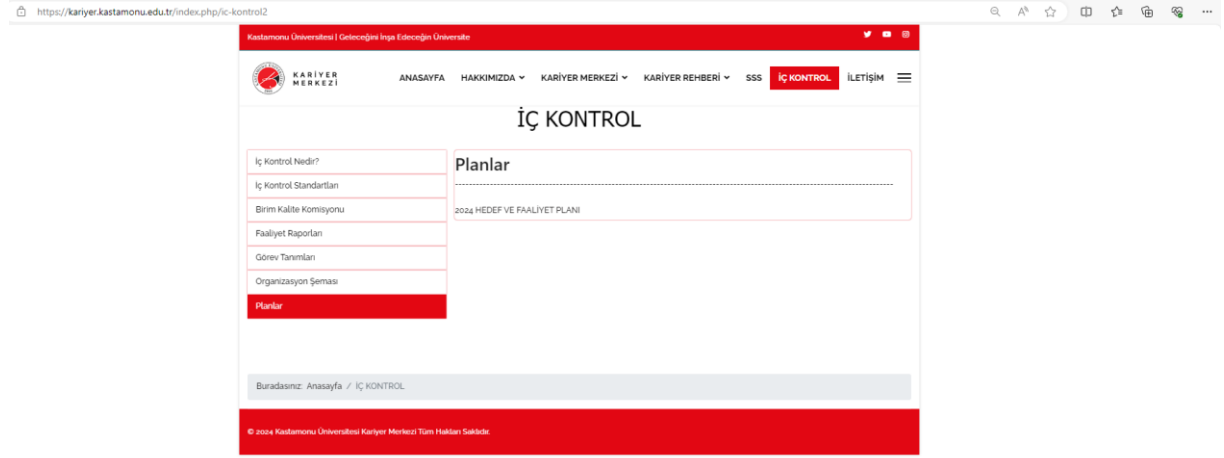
https://kariyer.kastamonu.edu.tr/index.php/ic-kontrol2

Kastamonu Üniversitesi | Geleceğini İnşa Edeceğin Üniversite

KARİYER MERKEZİ

ANASAYFA HAKKIMIZDA KARİYER MERKEZİ KARİYER REHBERİ SSS İÇ KONTROL İLETİŞİM

İÇ KONTROL

İç Kontrol Nedir?
İç Kontrol Standartları
Birim Kalite Komisyonu
Faaliyet Raporları
Görev Tanımları
Organizasyon Şeması
Planlar

Planlar

2024 HEDEF VE FAALİYET PLANI

Buradasınız: Anasayfa / İÇ KONTROL

© 2024 Kastamonu Üniversitesi Kariyer Merkezi Tüm Hakları Saklıdır.